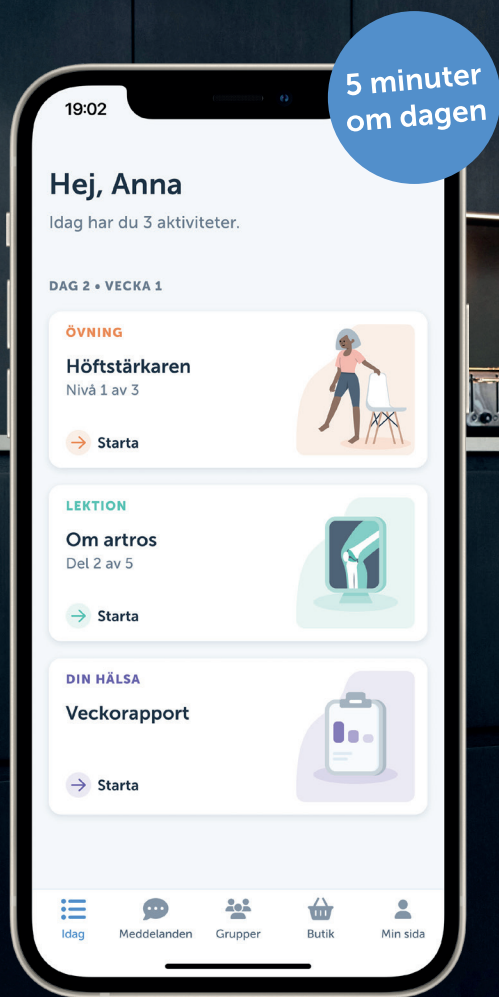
5 minuter om dagen

19:02

Hej, Anna

Idag har du 3 aktiviteter.

DAG 2 • VECKA 1

ÖVNING

Höftstärkaren

Nivå 1 av 3

Starta

LEKTION

Om artros

Del 2 av 5

Starta

DIN HÄLSA

Veckorapport

Starta

Idag Meddelanden Grupper Butik Min sida